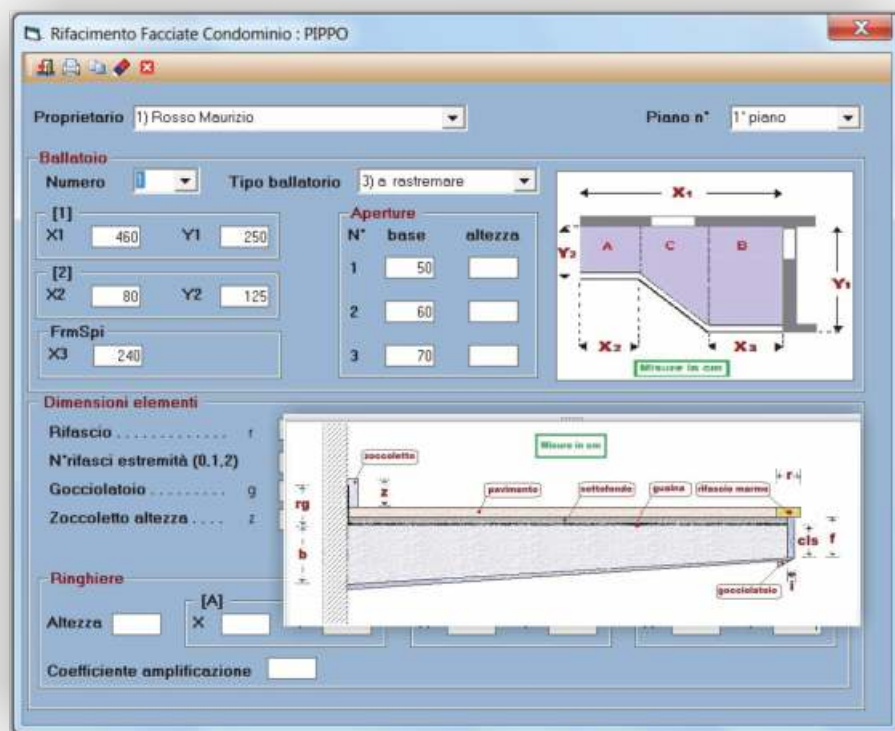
Rifacimento Facciate Condominio : PIPPO

Proprietario 1) Rosso Maurizio

Piano n° 1° piano

Ballatoio

Numero 1

Tipo ballatoio 3) a rastremare

[1]
X1 460 Y1 250

[2]
X2 80 Y2 125

FrmSpi
X3 240

Aperture
N° base altezza
1 50
2 60
3 70

X1
Y2 A C B
Y1
X2 X3
Misure in cm

Dimensioni elementi

Rifascio . . . . . . . . . . . . . r

N°rifasci estremità (0,1,2)

Gocciolatoio . . . . . . . . g

Zoccoletto altezza . . . . z

Misure in cm

zoccoletto
z
rg
b
pavimento
sottofondo
guaina
rifascio marmo
r
cls
f
i
gocciolatoio

Ringhiere

[A]

Altezza X

Coefficiente amplificazione